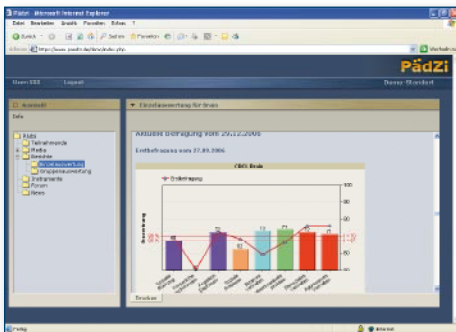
Pädzi - Microsoft Internet Explorer
Datei Bearbeiten Ansicht Favoriten Extras ?
Zurück Suchen Favoriten
Adresse http://www.paedzi.de/dev/index.php
Wechseln zu
PädZi
User XXX Logout
Demo Standort
Auswahl
Info
Pädzi
Teilnehmende
Medien
Berichte
Einzelauswertung
Gruppenauswertung
Instrumente
Forum
News
Einzelauswertung für Brain
Aktuelle Befragung vom 29.12.2006
Erstbefragung vom 27.09.2006
CBCL Brain
Erstbefragung
Drucken
Fertig
Internet